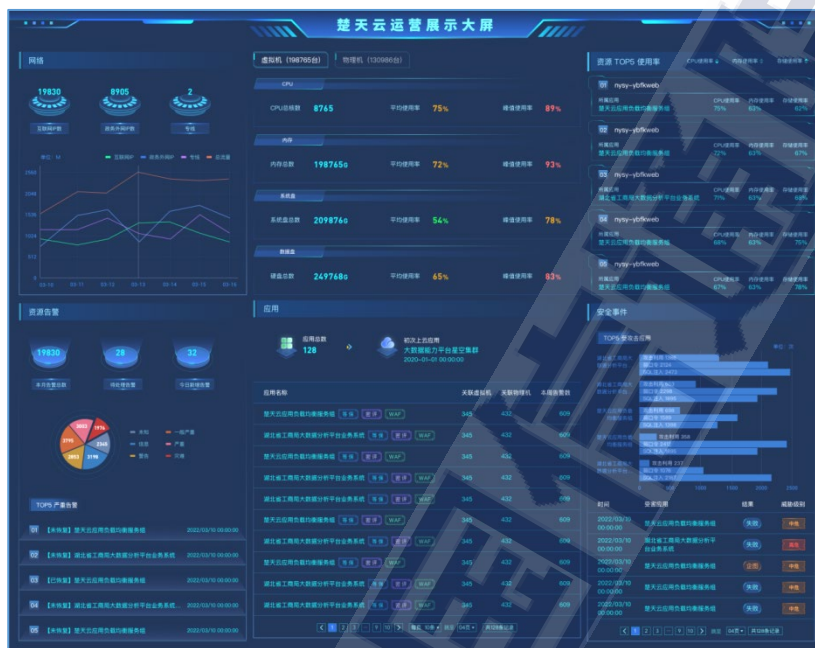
楚天云运营展示大屏

网络

19830
8905
2
互联网IP数
政务外网IP数
专线

单位：M
互联网IP
政务外网IP
专线
总流量

2560
2048
1536
1024
512
0

03-10
03-11
03-12
03-13
03-14
03-15
03-16

虚拟机（198765台）
物理机（130986台）

CPU
CPU总核数
8765
平均使用率
75%
峰值使用率
89%

内存
内存总数
198765G
平均使用率
72%
峰值使用率
93%

系统盘
系统盘总数
209876G
平均使用率
54%
峰值使用率
78%

数据盘
硬盘总数
249768G
平均使用率
65%
峰值使用率
83%

资源 TOP5 使用率

01 nysy-ybfkweb
所属应用
楚天云应用负载均衡服务组
CPU使用率 75%
内存使用率 63%
存储使用率 62%

02 nysy-ybfkweb
所属应用
楚天云应用负载均衡服务组
CPU使用率 72%
内存使用率 63%
存储使用率 67%

03 nysy-ybfkweb
所属应用
湖北省工商局大数据分析平台业务系统
CPU使用率 71%
内存使用率 63%
存储使用率 68%

04 nysy-ybfkweb
所属应用
湖北省工商局大数据分析平台业务系统
CPU使用率 68%
内存使用率 63%
存储使用率 75%

05 nysy-ybfkweb
所属应用
楚天云应用负载均衡服务组
CPU使用率 67%
内存使用率 63%
存储使用率 78%

资源告警

19830
28
32
本月告警总数
待处理告警
今日新增告警

1976
3502
2745
2893
3198

未处理
一般严重
信息
严重
警告
灾难

TOP5 严重告警

01 【未恢复】楚天云应用负载均衡服务组 2022/03/10 00:00:00
02 【未恢复】湖北省工商局大数据分析平台业务系统 2022/03/10 00:00:00
03 【已恢复】楚天云应用负载均衡服务组 2022/03/10 00:00:00
04 【未恢复】湖北省工商局大数据分析平台业务系统... 2022/03/10 00:00:00
05 【未恢复】楚天云应用负载均衡服务组 2022/03/10 00:00:00

应用

应用总数
128

的次上云应用
大数据能力平台星空集群
2020-01-01 00:00:00

| 应用名称 | 关联虚拟机 | 关联物理机 | 本周告警数 |
|---|---|---|---|
| 楚天云应用负载均衡服务组 专线 容评 WAF | 345 | 432 | 609 |
| 湖北省工商局大数据分析平台业务系统 专线 容评 WAF | 345 | 432 | 609 |
| 楚天云应用负载均衡服务组 专线 容评 WAF | 345 | 432 | 609 |
| 湖北省工商局大数据分析平台业务系统 专线 容评 WAF | 345 | 432 | 609 |
| 楚天云应用负载均衡服务组 专线 容评 WAF | 345 | 432 | 609 |
| 湖北省工商局大数据分析平台业务系统 专线 容评 WAF | 345 | 432 | 609 |
| 楚天云应用负载均衡服务组 专线 容评 WAF | 345 | 432 | 609 |
| 湖北省工商局大数据分析平台业务系统 专线 容评 WAF | 345 | 432 | 609 |
| 楚天云应用负载均衡服务组 专线 容评 WAF | 345 | 432 | 609 |
| 湖北省工商局大数据分析平台业务系统 专线 容评 WAF | 345 | 432 | 609 |

1 2 3 ... 9 10 跳至 10条 共128条记录

安全事件

TOP5 受攻击应用

单位：次

0 500 1000 1500 2000 2500

| 时间 | 安全预警 | 结果 | 威胁级别 |
|---|---|---|---|
| 2022/03/10 00:00:00 | 楚天云应用负载均衡服务组 | 失败 | 中危 |
| 2022/03/10 00:00:00 | 湖北省工商局大数据分析平台业务系统 | 失败 | 高危 |
| 2022/03/10 00:00:00 | 楚天云应用负载均衡服务组 | 止危 | 中危 |
| 2022/03/10 00:00:00 | 楚天云应用负载均衡服务组 | 失败 | 中危 |
| 2022/03/10 00:00:00 | 楚天云应用负载均衡服务组 | 失败 | 中危 |

1 2 3 ... 9 10 跳至 04条 共128条记录